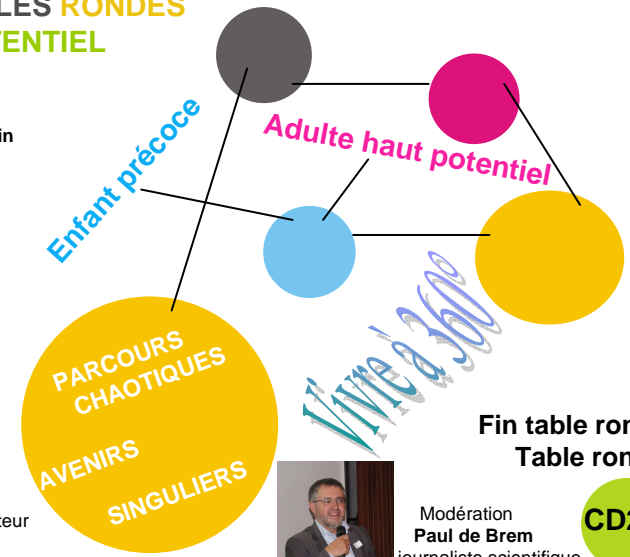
LES RONDES
TENTIEL

in

Enfant précoce

Adulte haut potentiel

PARCOURS CHAOTIQUES

AVENIRS SINGULIERS

Vivre à 360°

Fin table ron
Table ron

teur

Modération
Paul de Brem
journaliste scientifique

CD2